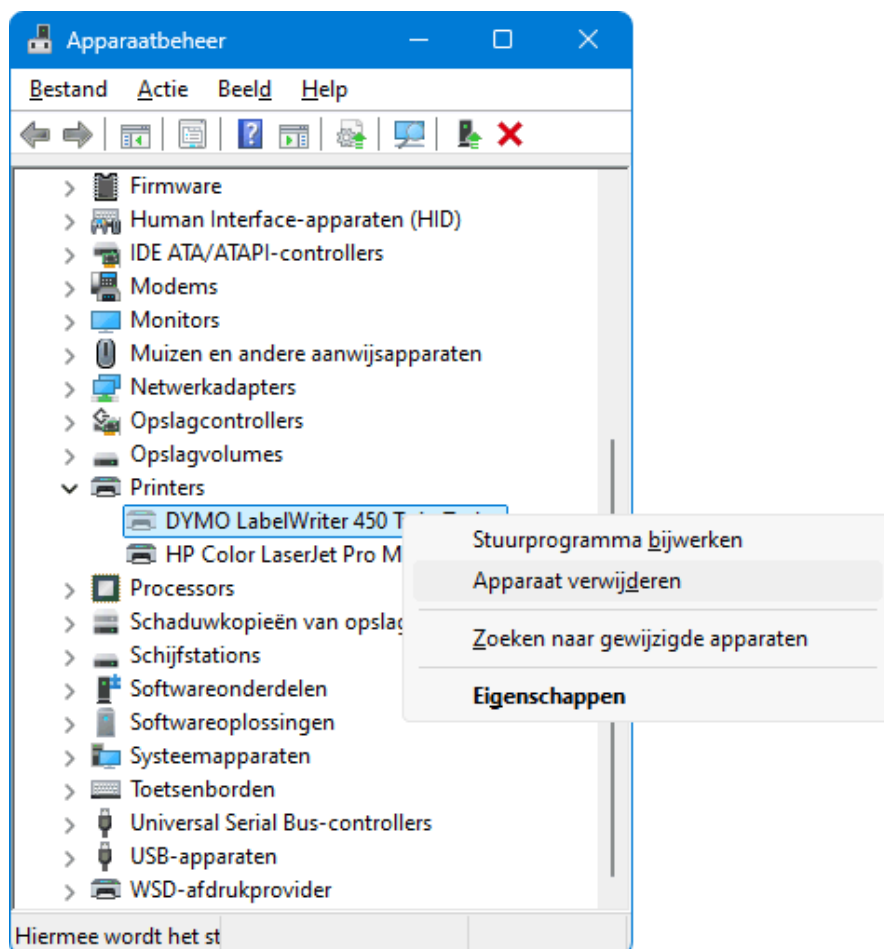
Apparaatbeheer

Bestand Actie Beeld Help

Firmware
Human Interface-apparaten (HID)
IDE ATA/ATAPI-controllers
Modems
Monitors
Muizen en andere aanwijsapparaten
Netwerkadapters
Opslagcontrollers
Opslagvolumes
Printers
DYMO LabelWriter 450 T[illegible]
HP Color LaserJet Pro M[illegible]
Processors
Schaduwkopieën van opslag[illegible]
Schijfstations
Softwareonderdelen
Softwareoplossingen
Systeemapparaten
Toetsenborden
Universal Serial Bus-controllers
USB-apparaten
WSD-afdrukprovider

Stuurprogramma bijwerken
Apparaat verwijderen
Zoeken naar gewijzigde apparaten
Eigenschappen

Hiermee wordt het st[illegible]